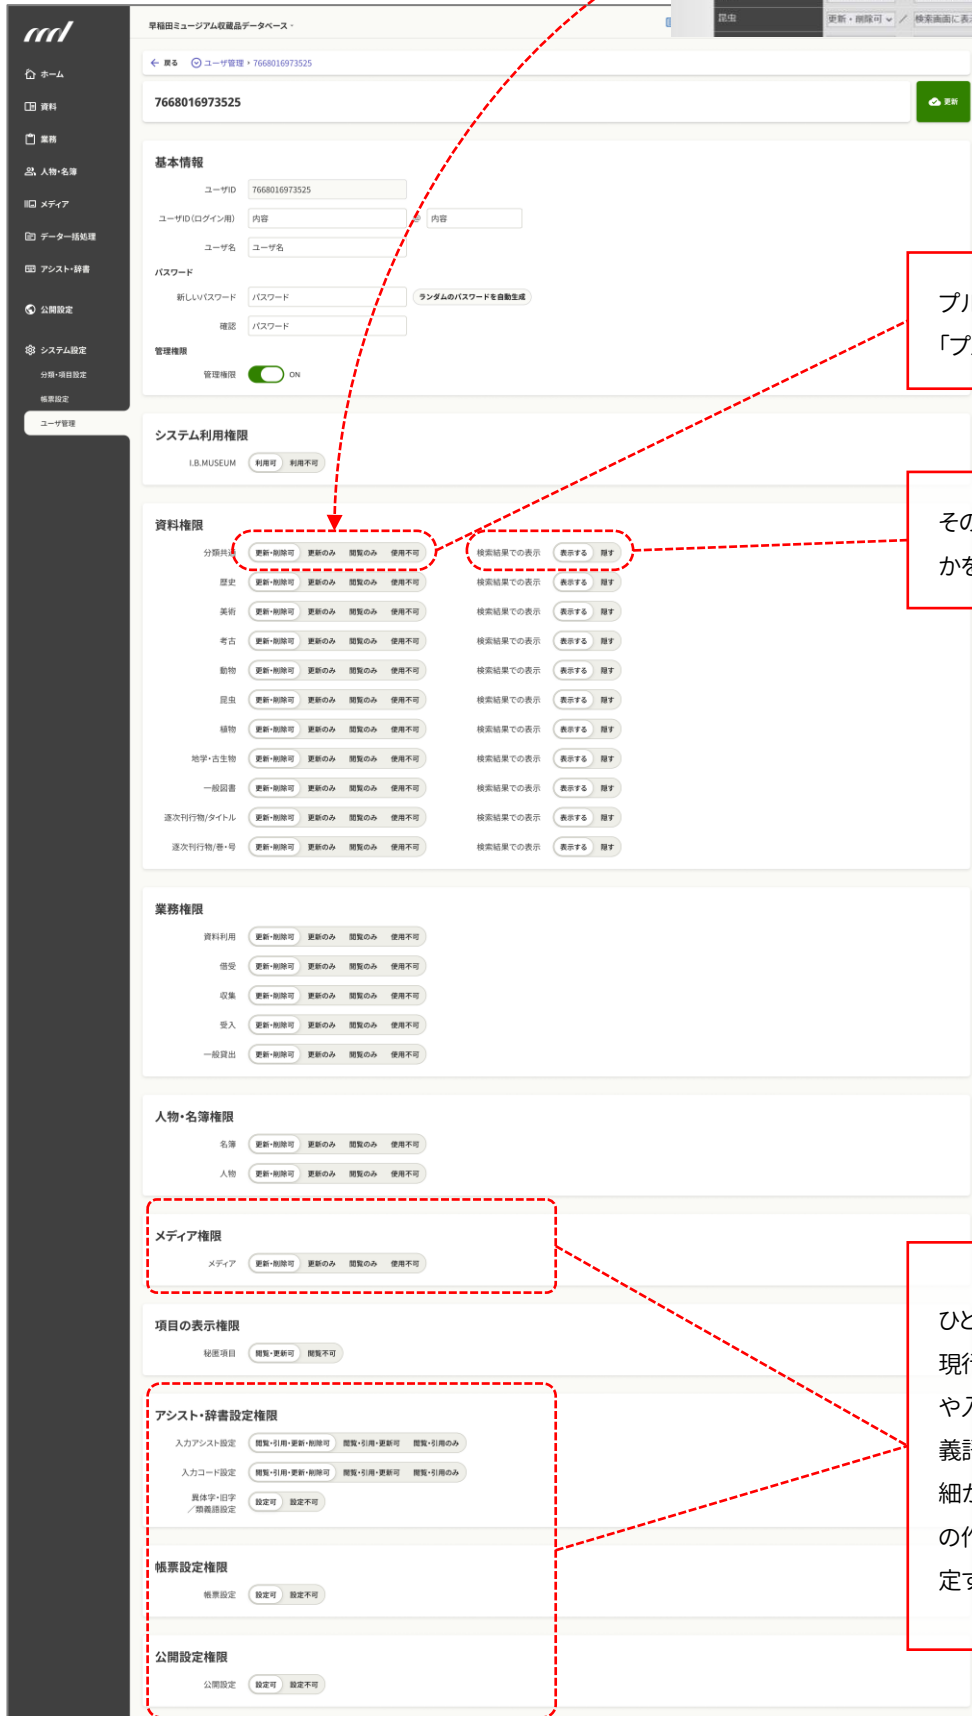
ホーム
資料
業務
人物・名簿
メディア
データ一括処理
アシスト・辞書
公開設定
システム設定
分類・項目設定
帳票設定
ユーザ管理

早稲田ミュージアム収蔵品データベース

昆虫 更新・削除可 検索画面に表

戻る ユーザ管理 › 7668016973525

7668016973525

更新

基本情報

ユーザID 7668016973525
ユーザID(ログイン用) 内容 内容
ユーザ名 ユーザ名
パスワード
新しいパスワード パスワード ランダムのパスワードを自動生成
確認 パスワード
管理権限
管理権限 ON

システム利用権限
I.B.MUSEUM 利用可 利用不可

資料権限
分類共通 更新・削除可 更新のみ 閲覧のみ 使用不可 検索結果での表示 表示する 隠す
歴史 更新・削除可 更新のみ 閲覧のみ 使用不可 検索結果での表示 表示する 隠す
美術 更新・削除可 更新のみ 閲覧のみ 使用不可 検索結果での表示 表示する 隠す
考古 更新・削除可 更新のみ 閲覧のみ 使用不可 検索結果での表示 表示する 隠す
動物 更新・削除可 更新のみ 閲覧のみ 使用不可 検索結果での表示 表示する 隠す
昆虫 更新・削除可 更新のみ 閲覧のみ 使用不可 検索結果での表示 表示する 隠す
植物 更新・削除可 更新のみ 閲覧のみ 使用不可 検索結果での表示 表示する 隠す
地学・古生物 更新・削除可 更新のみ 閲覧のみ 使用不可 検索結果での表示 表示する 隠す
一般図書 更新・削除可 更新のみ 閲覧のみ 使用不可 検索結果での表示 表示する 隠す
逐次刊行物/タイトル 更新・削除可 更新のみ 閲覧のみ 使用不可 検索結果での表示 表示する 隠す
逐次刊行物/巻・号 更新・削除可 更新のみ 閲覧のみ 使用不可 検索結果での表示 表示する 隠す

業務権限
資料利用 更新・削除可 更新のみ 閲覧のみ 使用不可
借受 更新・削除可 更新のみ 閲覧のみ 使用不可
収集 更新・削除可 更新のみ 閲覧のみ 使用不可
受入 更新・削除可 更新のみ 閲覧のみ 使用不可
一般貸出 更新・削除可 更新のみ 閲覧のみ 使用不可

人物・名簿権限
名簿 更新・削除可 更新のみ 閲覧のみ 使用不可
人物 更新・削除可 更新のみ 閲覧のみ 使用不可

メディア権限
メディア 更新・削除可 更新のみ 閲覧のみ 使用不可

項目の表示権限
秘匿項目 閲覧・更新可 閲覧不可

アシスト・辞書設定権限
入力アシスト設定 閲覧・引用・更新・削除可 閲覧・引用・更新可 閲覧・引用のみ
入力コード設定 閲覧・引用・更新・削除可 閲覧・引用・更新可 閲覧・引用のみ
異体字・旧字／類義語設定 設定可 設定不可

帳票設定権限
帳票設定 設定可 設定不可

公開設定権限
公開設定 設定可 設定不可

プル
「プ

その
かを

ひと
現行
や入
義語
細か
の作
定す